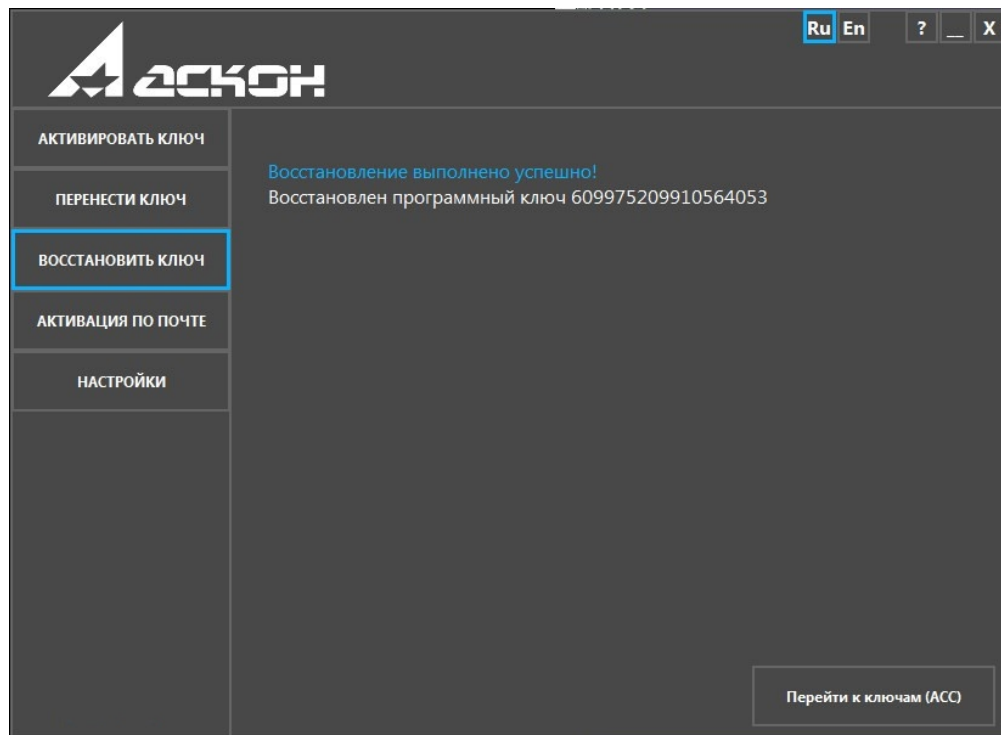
Ru En ? _ X

АСКОН

АКТИВИРОВАТЬ КЛЮЧ

ПЕРЕНЕСТИ КЛЮЧ

ВОССТАНОВИТЬ КЛЮЧ

АКТИВАЦИЯ ПО ПОЧТЕ

НАСТРОЙКИ

Восстановление выполнено успешно!
Восстановлен программный ключ 609975209910564053

Перейти к ключам (АСС)